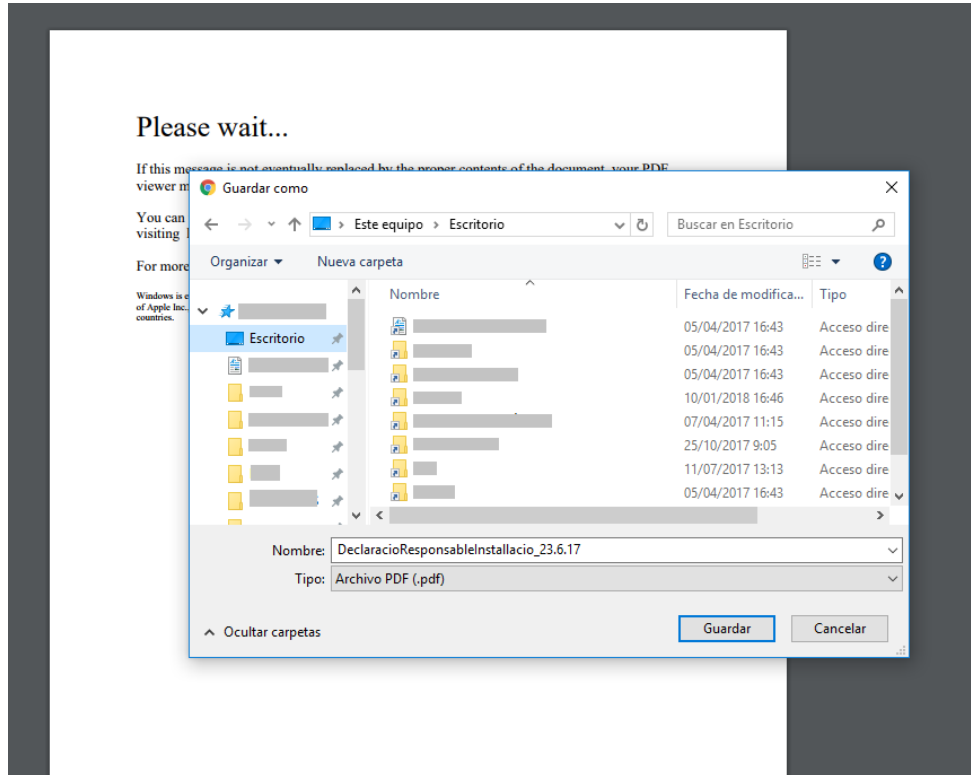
Please wait...

If this message is not eventually replaced by the proper contents of the document, your PDF viewer m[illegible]

You can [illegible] visiting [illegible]

For more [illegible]

Windows is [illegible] of Apple Inc. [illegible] countries.

Guardar como

Este equipo > Escritorio

Buscar en Escritorio

Organizar ▾ Nueva carpeta

Escritorio

| Nombre | Fecha de modifica... | Tipo |
|---|---|---|
| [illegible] | 05/04/2017 16:43 | Acceso dire |
| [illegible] | 05/04/2017 16:43 | Acceso dire |
| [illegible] | 05/04/2017 16:43 | Acceso dire |
| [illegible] | 10/01/2018 16:46 | Acceso dire |
| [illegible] | 07/04/2017 11:15 | Acceso dire |
| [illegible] | 25/10/2017 9:05 | Acceso dire |
| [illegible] | 11/07/2017 13:13 | Acceso dire |
| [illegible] | 05/04/2017 16:43 | Acceso dire |

Nombre: DeclaracioResponsableInstallacio_23.6.17

Tipo: Archivo PDF (.pdf)

Ocultar carpetas

Guardar

Cancelar